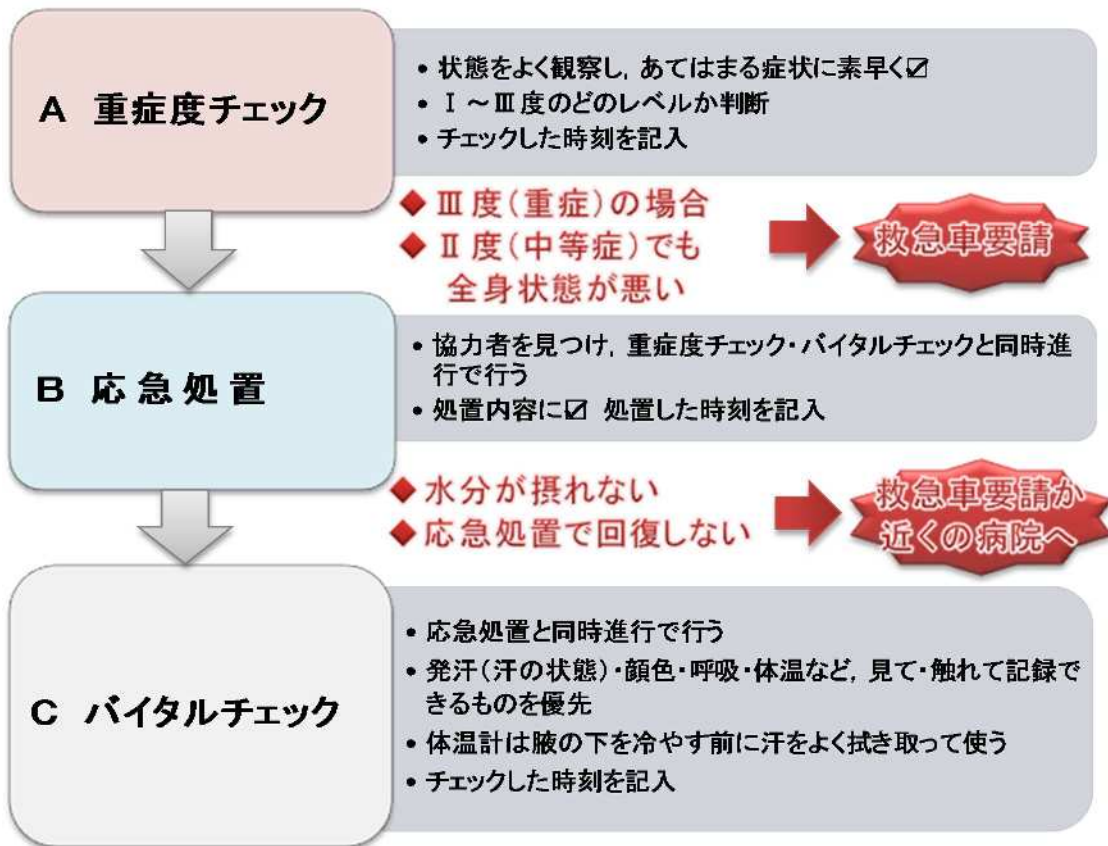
A 重症度チェック

• 状態をよく観察し，あてはまる症状に素早く☑
• Ⅰ～Ⅲ度のどのレベルか判断
• チェックした時刻を記入

◆ Ⅲ度（重症）の場合
◆ Ⅱ度（中等症）でも全身状態が悪い

救急車要請

B 応急処置

• 協力者を見つけ，重症度チェック・バイタルチェックと同時進行で行う
• 処置内容に☑ 処置した時刻を記入

◆ 水分が摂れない
◆ 応急処置で回復しない

救急車要請か近くの病院へ

C バイタルチェック

• 応急処置と同時進行で行う
• 発汗（汗の状態）・顔色・呼吸・体温など，見て・触れて記録できるものを優先
• 体温計は腋の下を冷やす前に汗をよく拭き取って使う
• チェックした時刻を記入